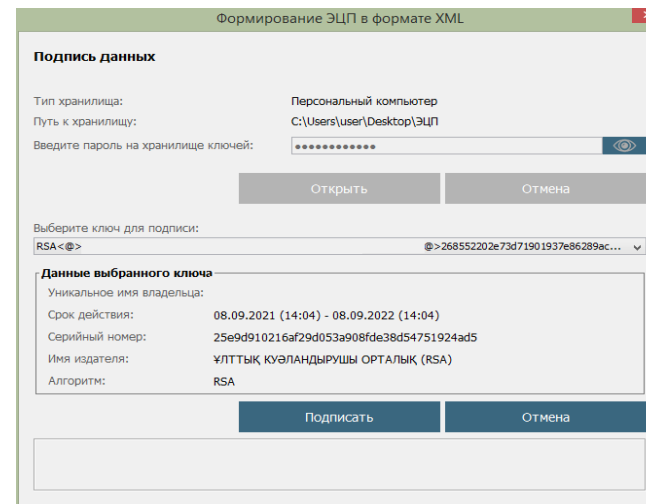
Формирование ЭЦП в формате XML

Подпись данных

Тип хранилища: Персональный компьютер
Путь к хранилищу: C:\Users\user\Desktop\ЭЦП
Введите пароль на хранилище ключей: ••••••••••••

Открыть
Отмена

Выберите ключ для подписи:
RSA<@> @>268552202e73d71901937e86289ac...

Данные выбранного ключа
Уникальное имя владельца:
Срок действия: 08.09.2021 (14:04) - 08.09.2022 (14:04)
Серийный номер: 25e9d910216af29d053a908fde38d54751924ad5
Имя издателя: ҰЛТТЫҚ КУӘЛАНДЫРУШЫ ОРТАЛЫҚ (RSA)
Алгоритм: RSA

Подписать
Отмена